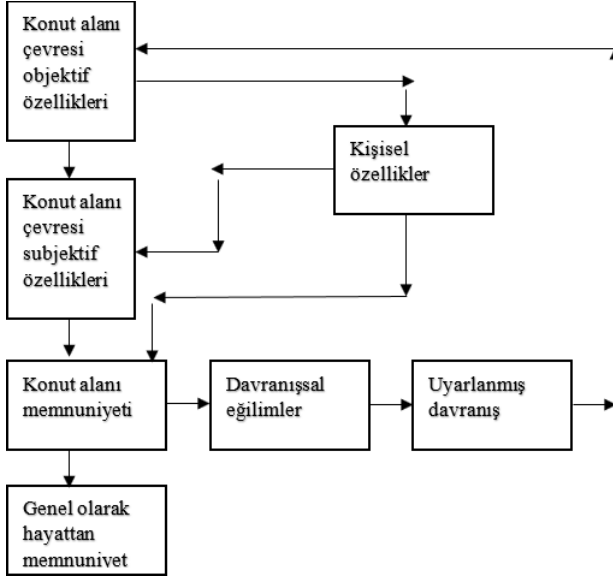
Konut alanı çevresi objektif özellikleri

Kişisel özellikler

Konut alanı çevresi subjektif özellikleri

Konut alanı memnuniyeti

Davranışsal eğilimler

Uyarlanmış davranış

Genel olarak hayattan memnuniyet